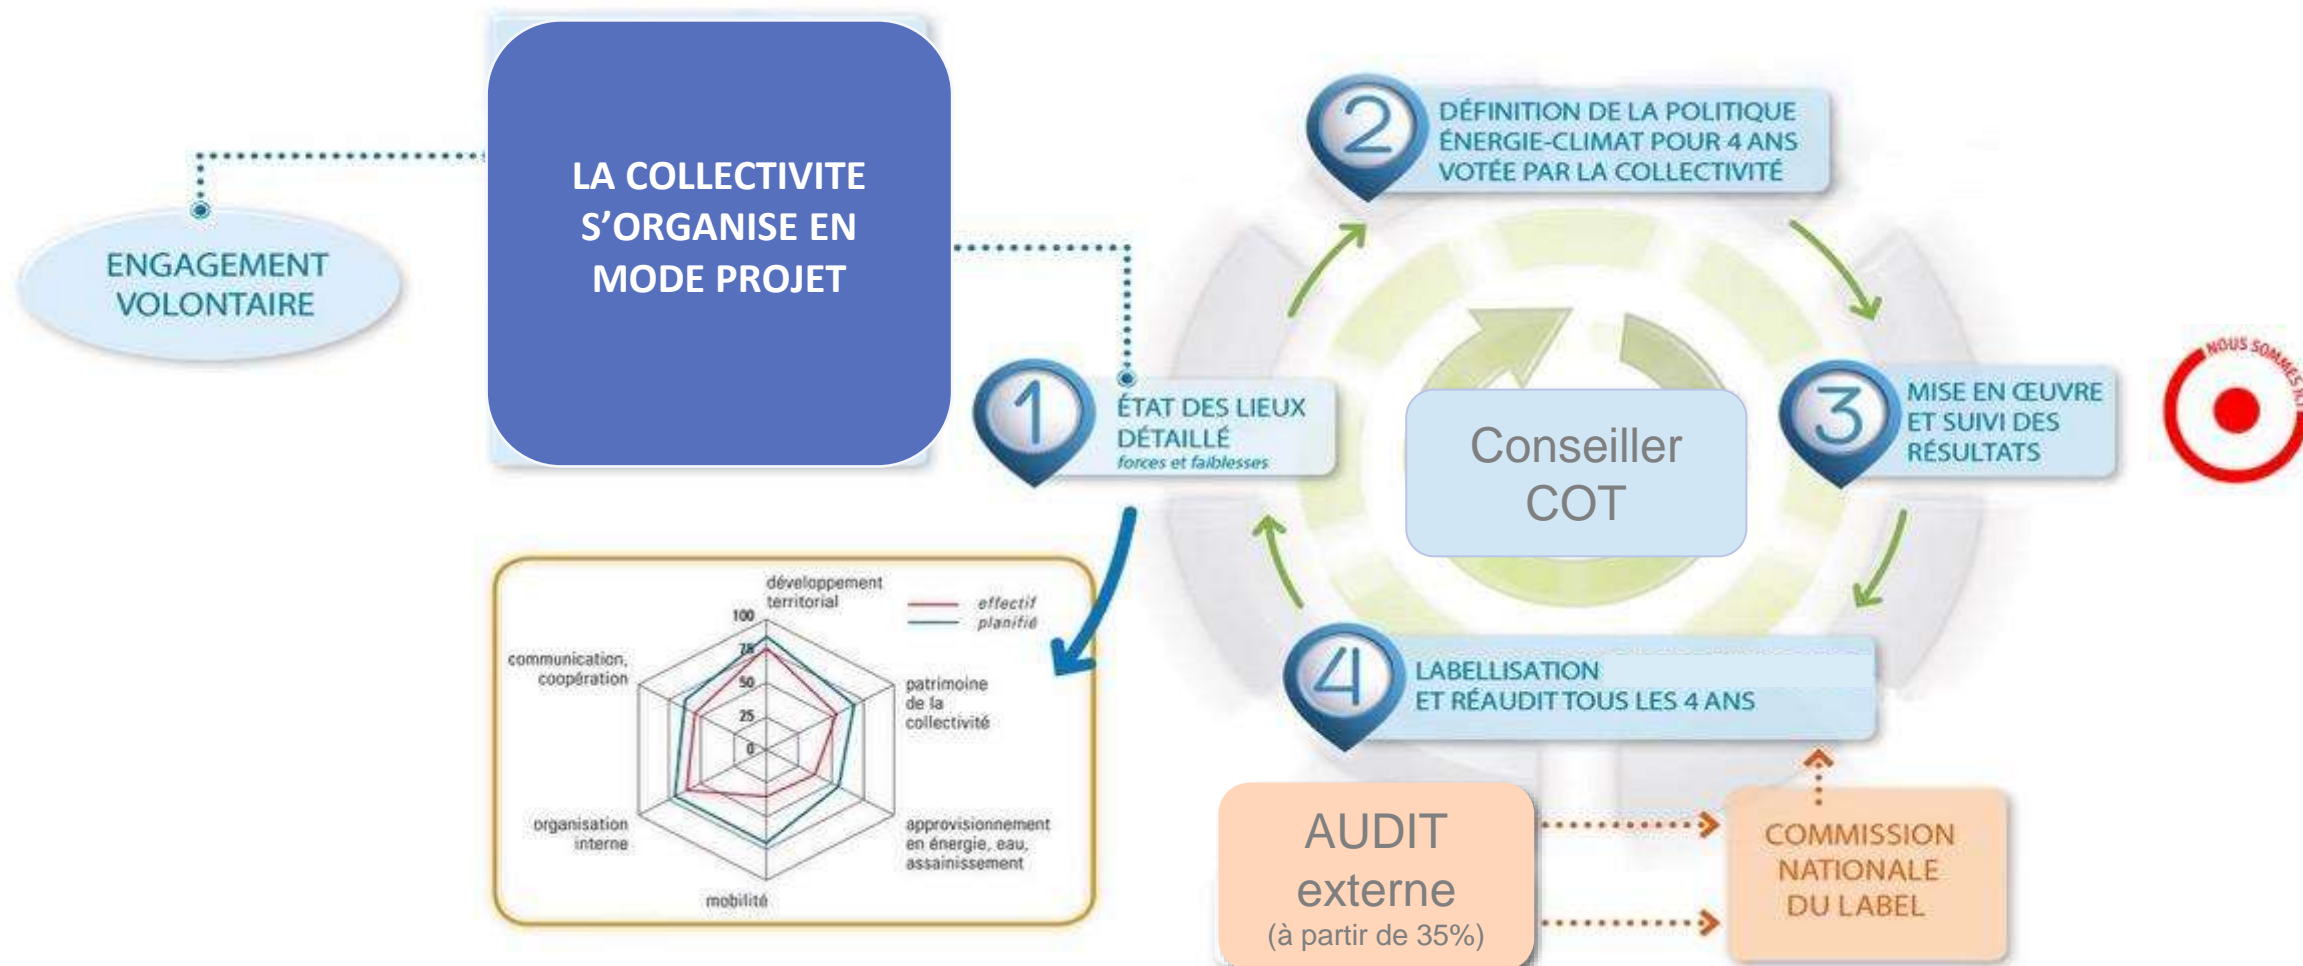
ENGAGEMENT VOLONTAIRE

LA COLLECTIVITE S'ORGANISE EN MODE PROJET

2 DÉFINITION DE LA POLITIQUE ÉNERGIE-CLIMAT POUR 4 ANS VOTÉE PAR LA COLLECTIVITÉ

1 ÉTAT DES LIEUX DÉTAILLÉ
forces et faiblesses

Conseiller COT

3 MISE EN ŒUVRE ET SUIVI DES RÉSULTATS

NOUS SOMMES ICI

4 LABELLISATION ET RÉAUDIT TOUS LES 4 ANS

développement territorial
effectif
planifié
100
75
50
25
0
communication, coopération
patrimoine de la collectivité
organisation interne
approvisionnement en énergie, eau, assainissement
mobilité

AUDIT externe
(à partir de 35%)

COMMISSION NATIONALE DU LABEL